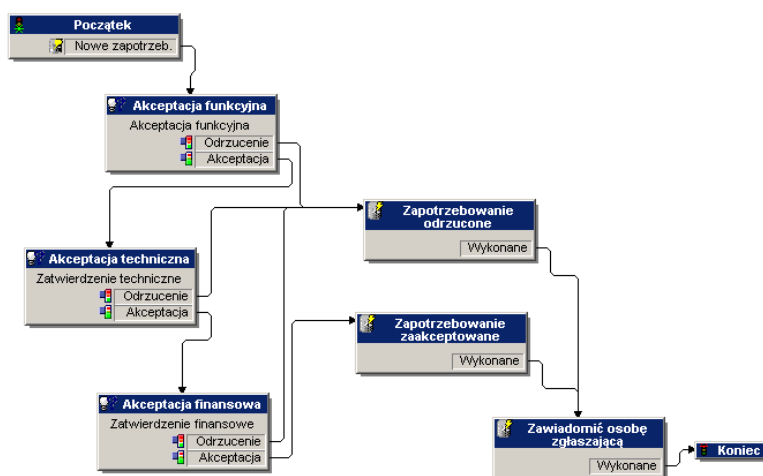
Początek
Nowe zapotrzeb.

Akceptacja funkcyjna
Akceptacja funkcyjna
Odrzucenie
Akceptacja

Zapotrzebowanie odrzucone
Wykonane

Akceptacja techniczna
Zatwierdzenie techniczne
Odrzucenie
Akceptacja

Zapotrzebowanie zaakceptowane
Wykonane

Akceptacja finansowa
Zatwierdzenie finansowe
Odrzucenie
Akceptacja

Zawiadomić osobę zgłaszającą
Wykonane

Koniec